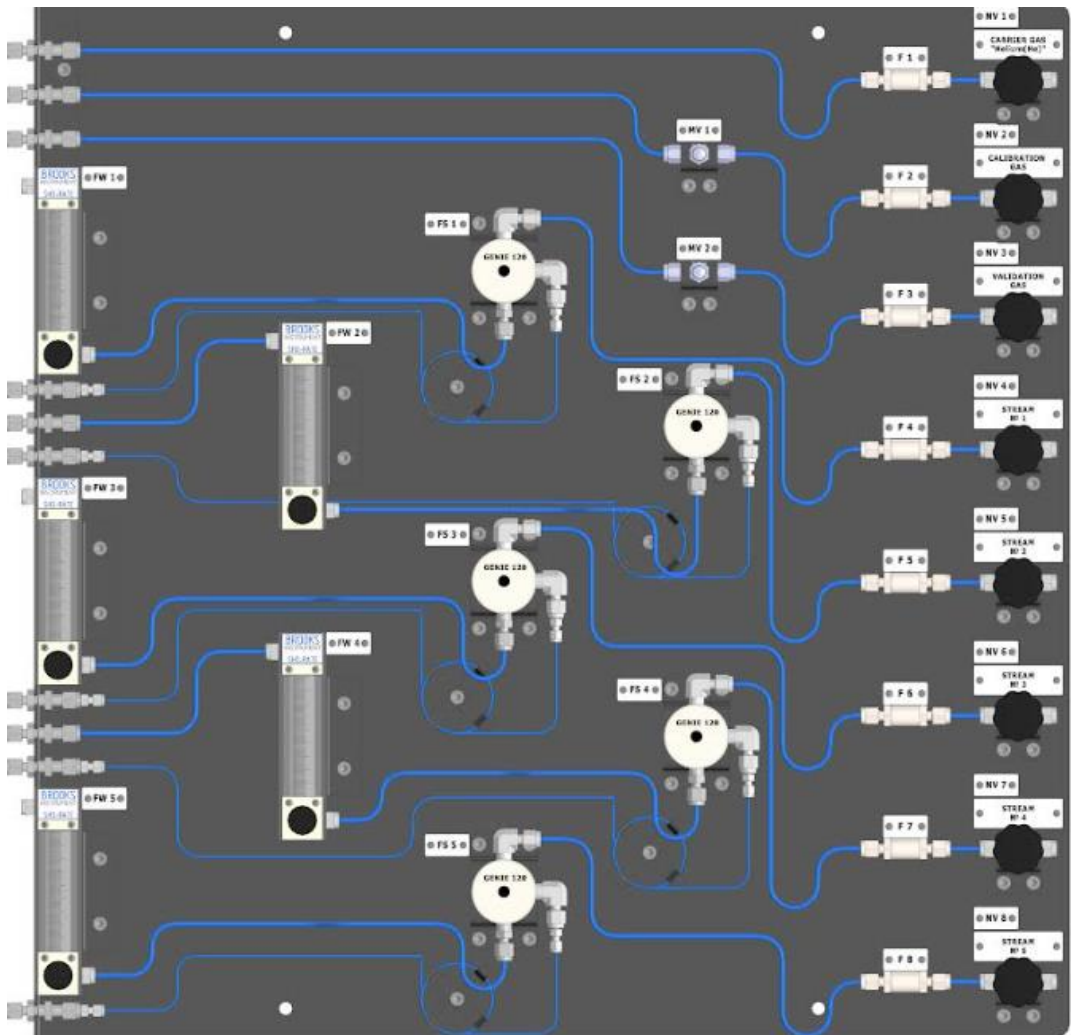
NV 1
CARRIER GAS "Helium(He)"
F 1
MV 1
NV 2
CALIBRATION GAS
F 2
BROOKS
FW 1
FS 1
GENIE 120
MV 2
NV 3
VALIDATION GAS
F 3
BROOKS
FW 2
FS 2
GENIE 120
NV 4
STREAM Nº 1
F 4
BROOKS
FW 3
FS 3
GENIE 120
NV 5
STREAM Nº 2
F 5
BROOKS
FW 4
NV 6
STREAM Nº 3
FS 4
GENIE 120
F 6
BROOKS
FW 5
NV 7
STREAM Nº 4
F 7
FS 5
GENIE 120
NV 8
STREAM Nº 5
F 8